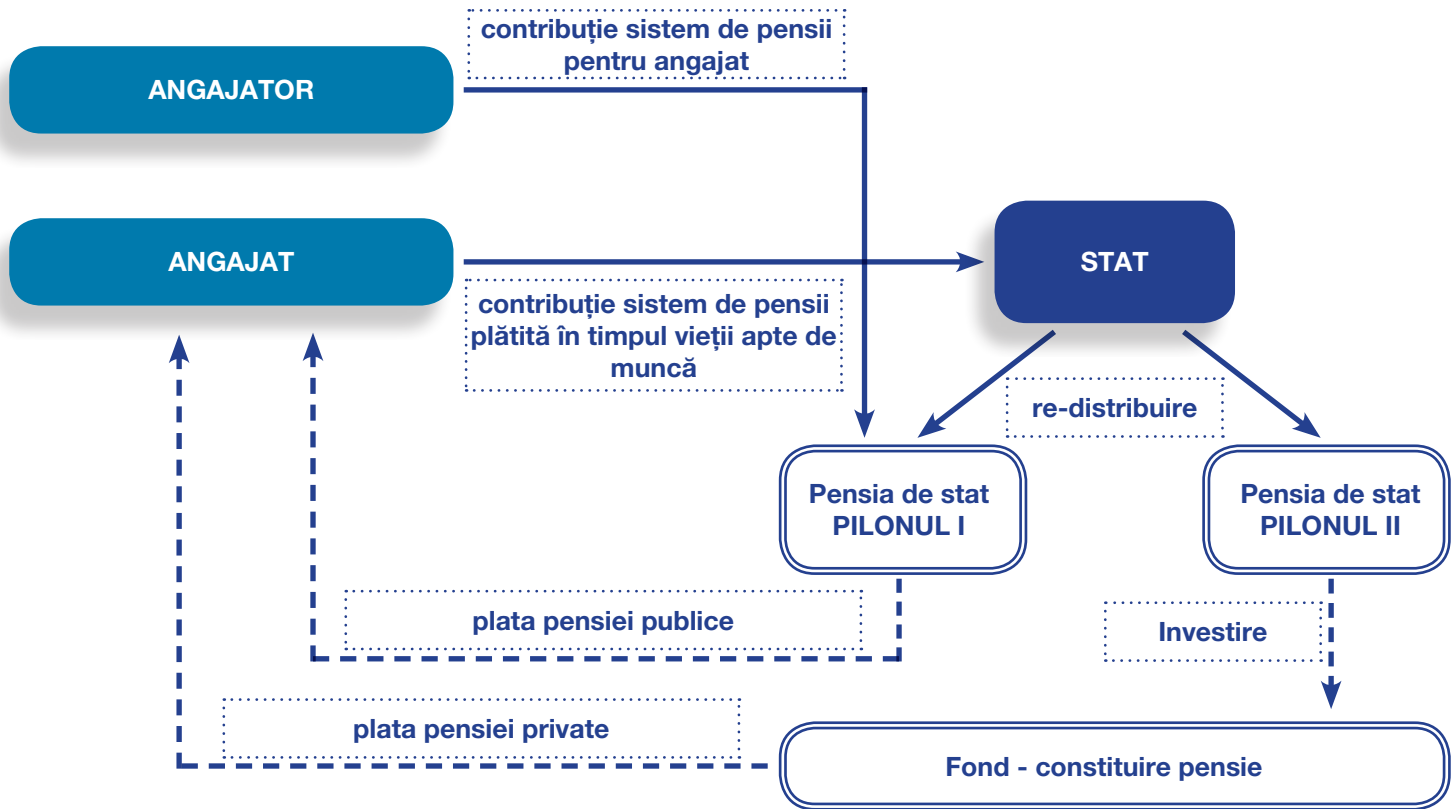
contribuție sistem de pensii pentru angajat

ANGAJATOR

ANGAJAT

STAT

contribuție sistem de pensii plătită în timpul vieții apte de muncă

re-distribuire

Pensia de stat PILONUL I

Pensia de stat PILONUL II

plata pensiei publice

Investire

plata pensiei private

Fond - constituire pensie